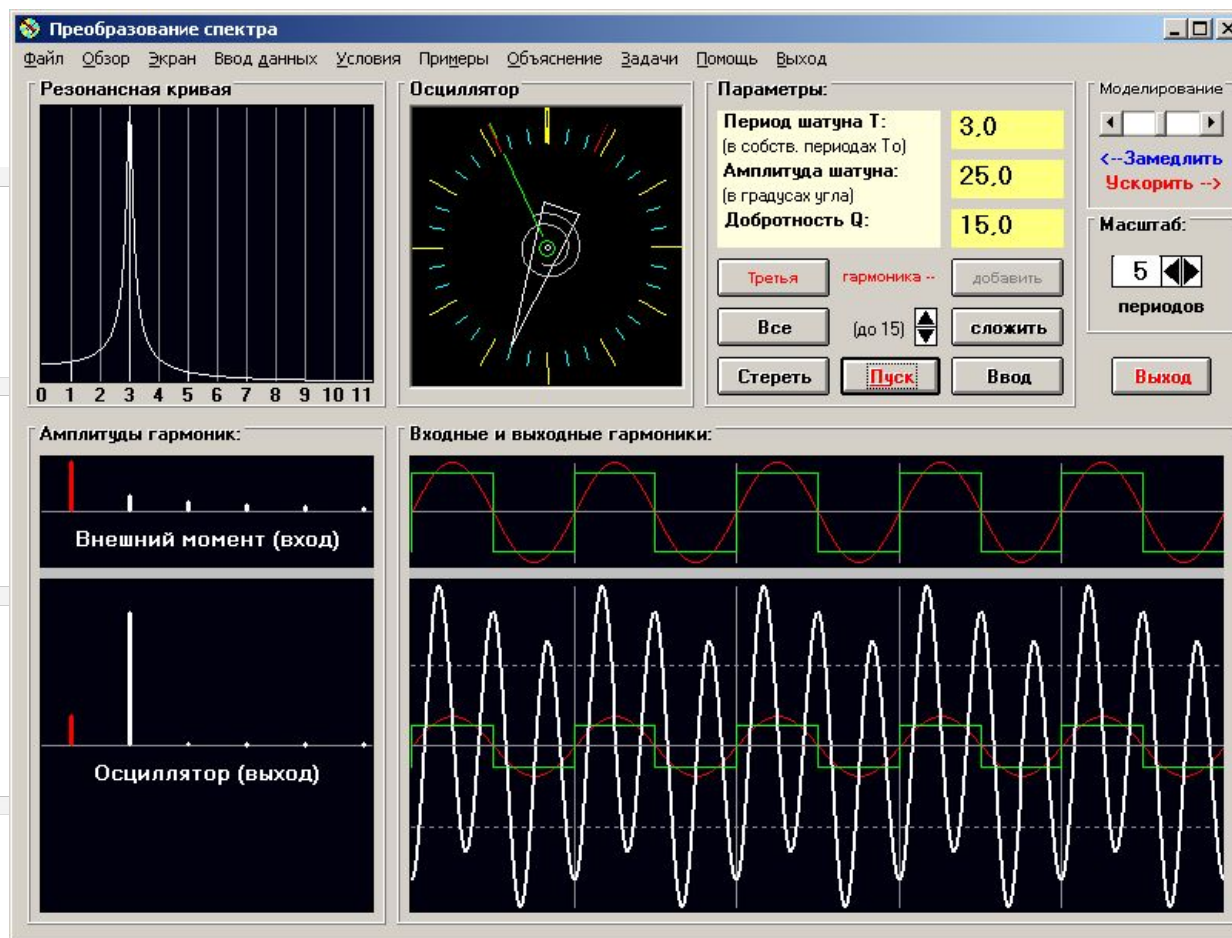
Преобразование спектра

Файл Обзор Экран Ввод данных Условия Примеры Объяснение Задачи Помощь Выход

Резонансная кривая

0 1 2 3 4 5 6 7 8 9 10 11

Осциллятор

Параметры:

Период шатуна Т:
(в собств. периодах То) 3,0

Амплитуда шатуна:
(в градусах угла) 25,0

Добротность Q: 15,0

Третья гармоника -- добавить

Все (до 15) сложить

Стереть Пуск Ввод

Моделирование

<--Замедлить
Ускорить -->

Масштаб:

5

периодов

Выход

Амплитуды гармоник:

Внешний момент (вход)

Осциллятор (выход)

Входные и выходные гармоники: